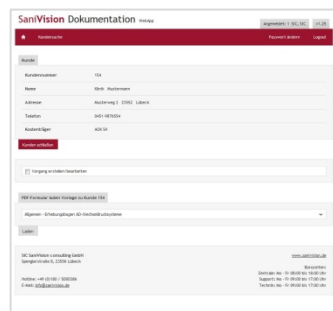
SaniVision Dokumentation Webapp

Angemeldet: 1 SIC, SIC

v1.29

Kundensuche

Passwort ändern

Logout

Kunde

| Kundennummer | 104 |
|---|---|
| Name | Kirch Mustermann |
| Adresse | Musterweg 2 23552 Lübeck |
| Telefon | 0451-9876554 |
| Kostenträger | AOK SH |

Kunden schließen

Vorgang erstellen/bearbeiten

PDF-Formular laden: Vorlagen zu Kunde 104

Allgemein - Erhebungsbogen AD-Antidekubitussysteme

Laden

SIC SaniVision consulting GmbH
Sieglgstraße 6, 23556 Lübeck

www.sanivision.de

Bürozeiten:
Zentrale: Mo - Fr 08:00 bis 18:00 Uhr
Support: Mo - Fr 08:00 bis 17:00 Uhr
Technik: Mo - Fr 08:00 bis 17:00 Uhr

Hotline: +49 (0)180 / 5000306
E-Mail: info@sanivision.de